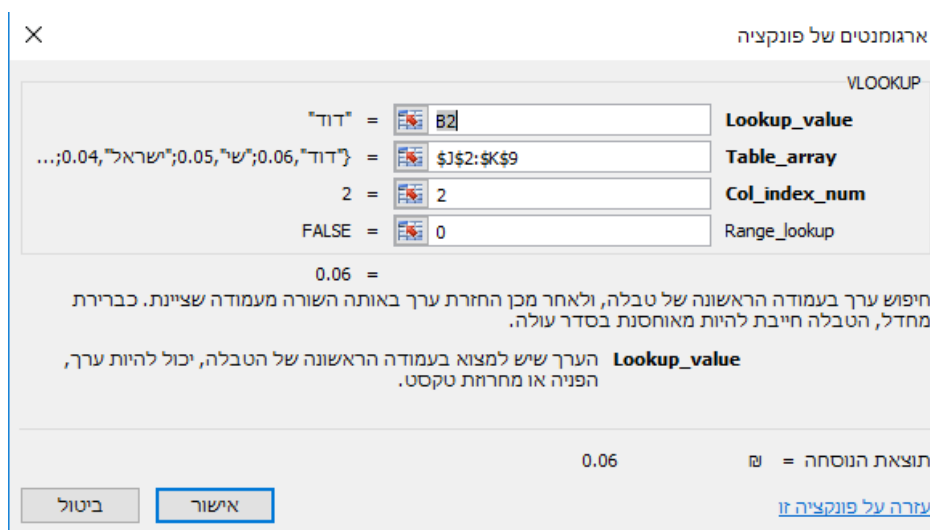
ארגומנטים של פונקציה
VLOOKUP

| | | |
|---|---|---|
| Lookup_value | B2 | "דוד" = |
| Table_array | $J$2:$K$9 | {"דוד",0.06;"שי",0.05;"ישראל",0.04;... = |
| Col_index_num | 2 | 2 = |
| Range_lookup | 0 | FALSE = |

0.06 =

חיפוש ערך בעמודה הראשונה של טבלה, ולאחר מכן החזרת ערך באותה השורה מעמודה שציינת. כברירת מחדל, הטבלה חייבת להיות מאוחסנת בסדר עולה.

Lookup_value הערך שיש למצוא בעמודה הראשונה של הטבלה, יכול להיות ערך, הפניה או מחרוזת טקסט.

תוצאת הנוסחה = ₪ 0.06

עזרה על פונקציה זו

אישור
ביטול